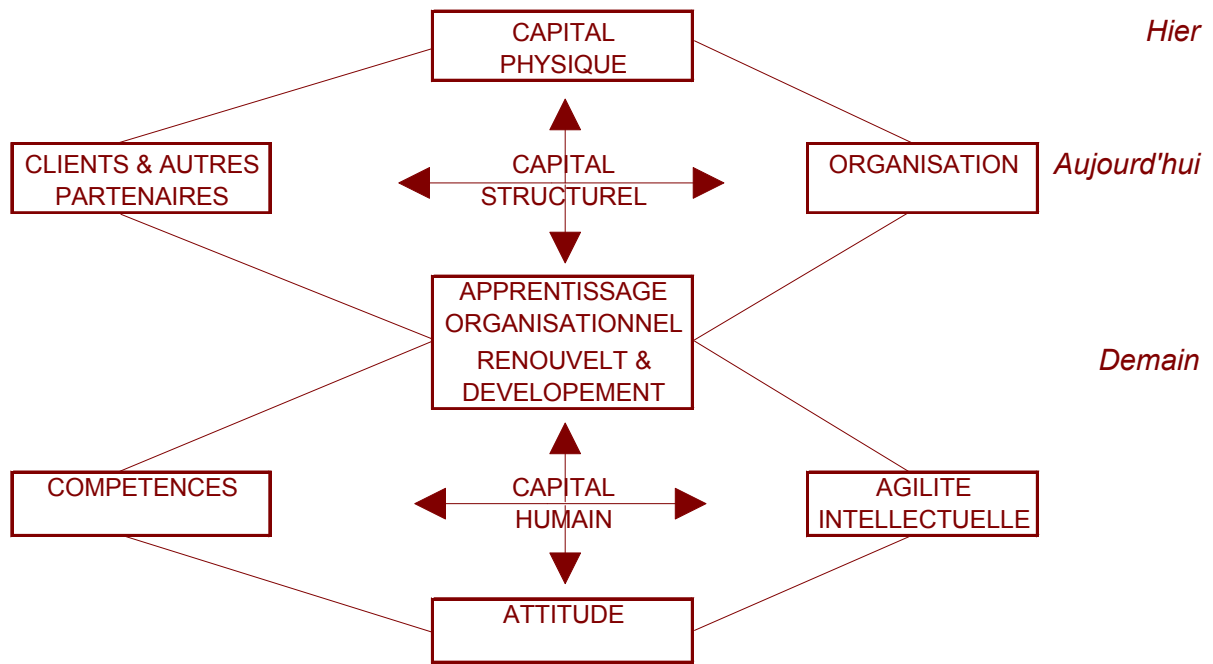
CAPITAL PHYSIQUE

Hier

CLIENTS & AUTRES PARTENAIRES

CAPITAL STRUCTUREL

ORGANISATION

Aujourd'hui

APPRENTISSAGE ORGANISATIONNEL

RENOUVELT & DEVELOPEMENT

Demain

COMPETENCES

CAPITAL HUMAIN

AGILITE INTELLECTUELLE

ATTITUDE